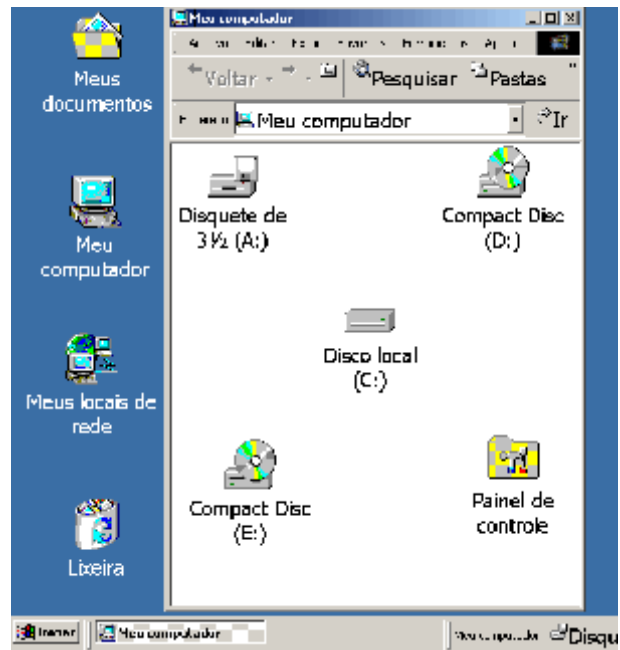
Meus documentos

Meu computador

Meus locais de rede

Lixeira

Meu computador

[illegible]

Voltar

Pesquisar

Pastas

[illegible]

Meu computador

Ir

Disquete de 3½ (A:)

Compact Disc (D:)

Disco local (C:)

Compact Disc (E:)

Painel de controle

Iniciar

Meu computador

Meu computador

Disqu